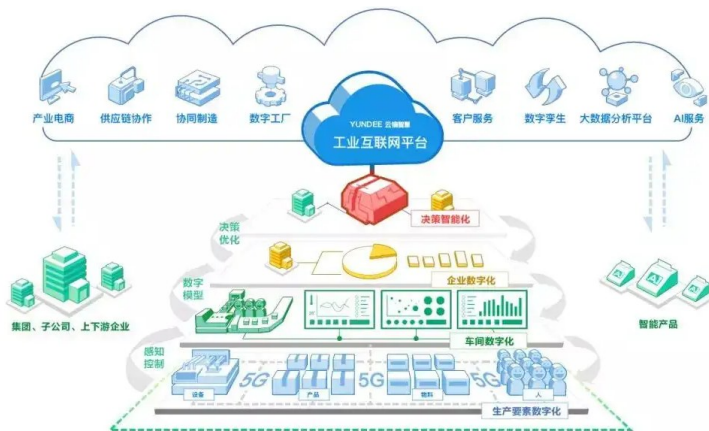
产业电商
供应链协作
协同制造
数字工厂
YUNDEE 云镝智慧
工业互联网平台
客户服务
数字孪生
大数据分析平台
AI服务

决策优化
决策智能化
数字模型
企业数字化
集团、子公司、上下游企业
智能产品
车间数字化
感知控制
5G
5G
5G
设备
产品
物料
人
生产要素数字化